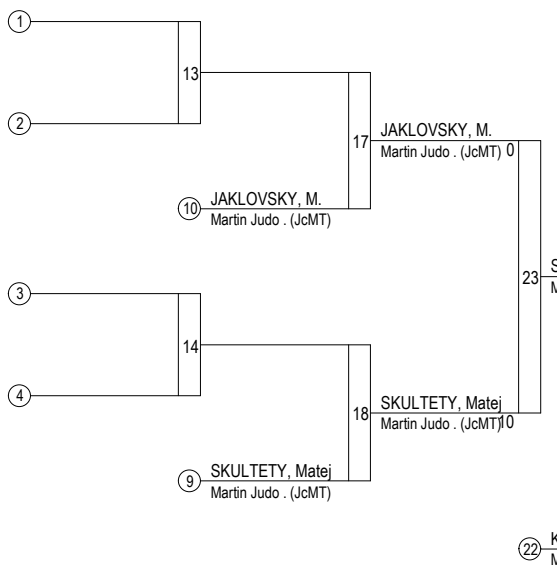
1

2

13

10 JAKLOVSKY, M.
Martin Judo . (JcMT)

17

JAKLOVSKY, M.
Martin Judo . (JcMT) 0

3

4

14

9 SKULTETY, Matej
Martin Judo . (JcMT)

18

SKULTETY, Matej
Martin Judo . (JcMT) 10

23

S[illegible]
M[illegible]

22 K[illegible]
M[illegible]